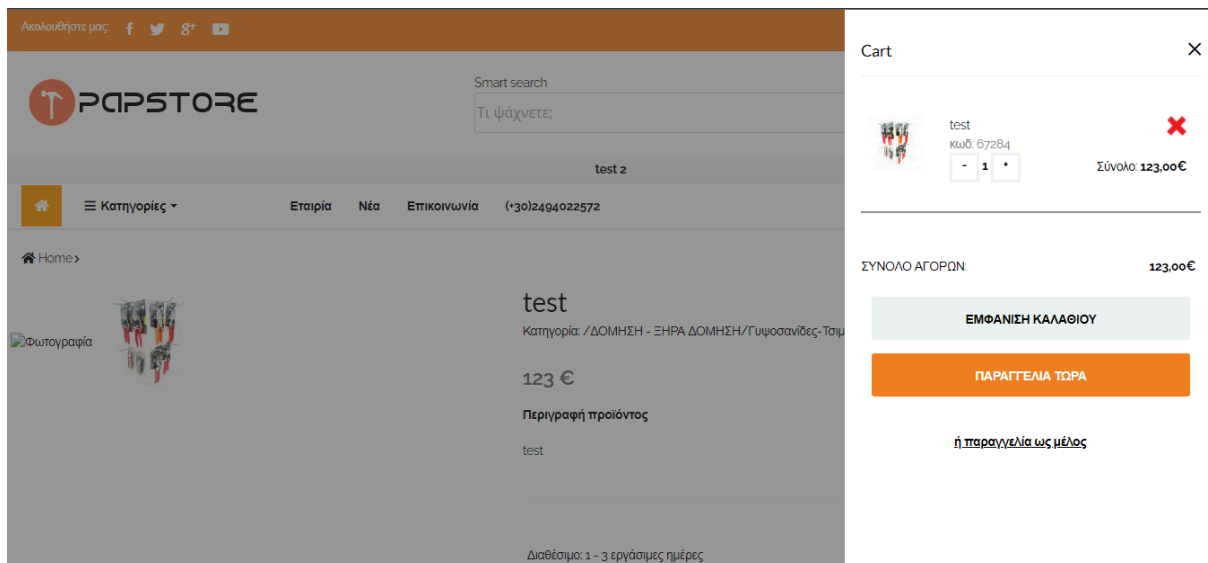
Ακολουθήστε μας

PAPSTORE

Smart search

Τι ψάχνετε;

test 2

Κατηγορίες

Εταιρία Νέα Επικοινωνία (+30)2494022572

Home

Φωτογραφία

test

Κατηγορία: /ΔΟΜΗΣΗ - ΞΗΡΑ ΔΟΜΗΣΗ/Γυψοσανίδες-Τσιμ

123 €

Περιγραφή προϊόντος

test

Διαθέσιμο: 1 - 3 εργάσιμες ημέρες

Cart

test
κωδ: 67284
- 1 +
Σύνολο: 123,00€

ΣΥΝΟΛΟ ΑΓΟΡΩΝ: 123,00€

ΕΜΦΑΝΙΣΗ ΚΑΛΑΘΙΟΥ

ΠΑΡΑΓΓΕΛΙΑ ΤΩΡΑ

ή παραγγελία ως μέλος